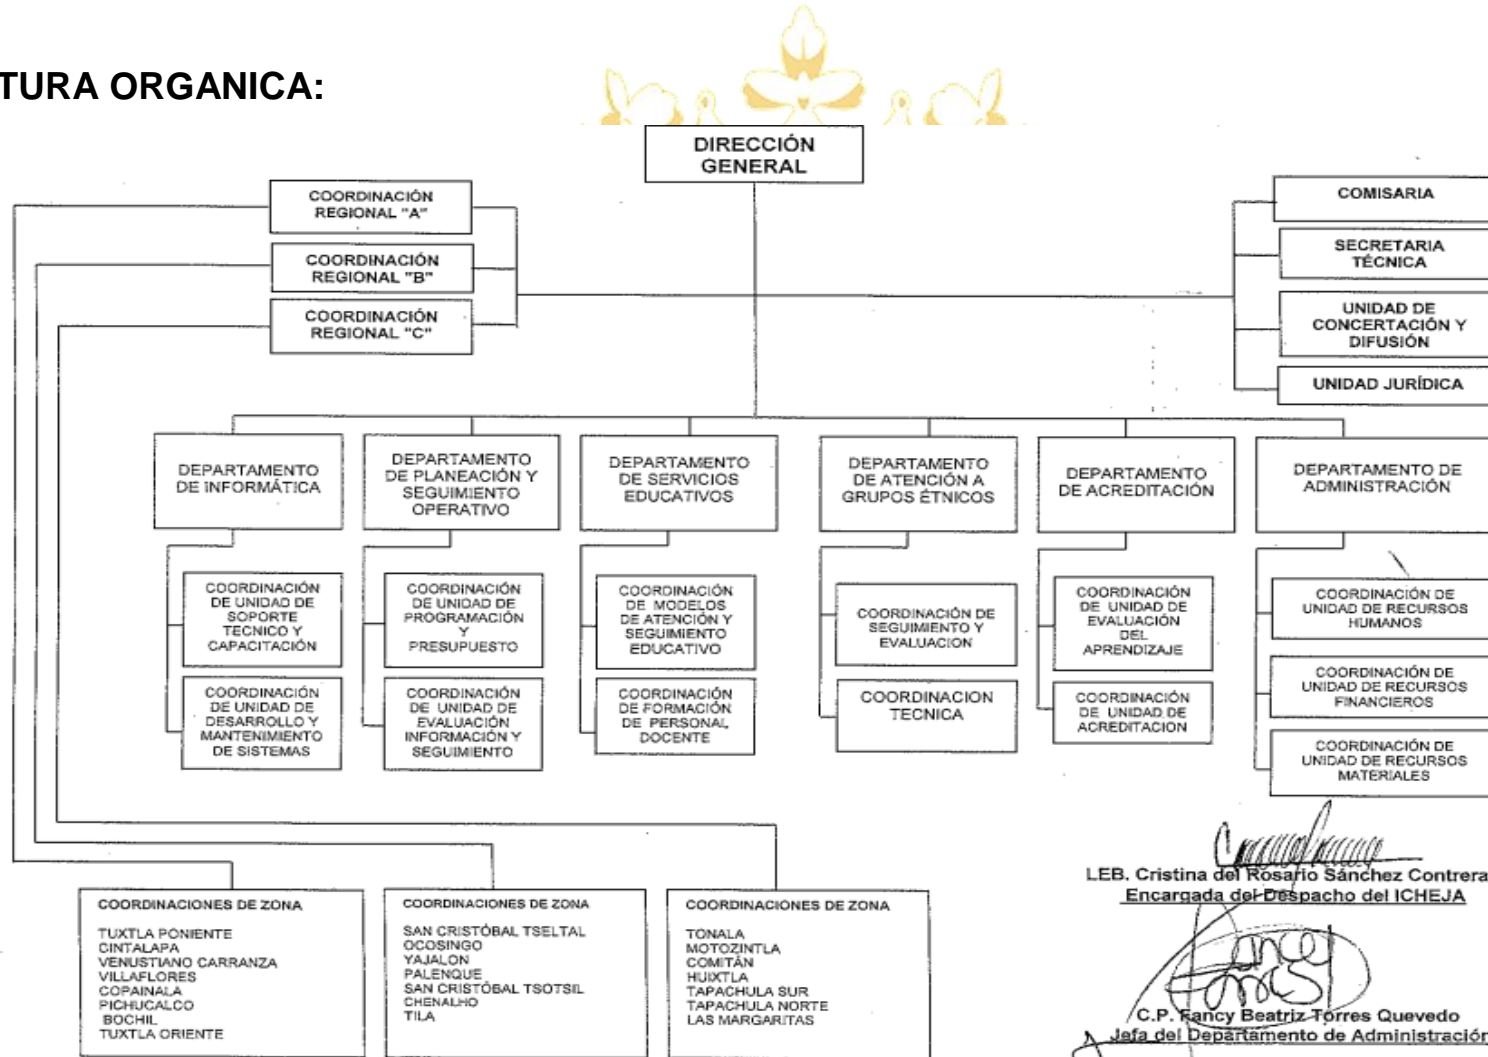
TURA ORGANICA:

DIRECCIÓN GENERAL

COORDINACIÓN REGIONAL "A"

COORDINACIÓN REGIONAL "B"

COORDINACIÓN REGIONAL "C"

COMISARIA

SECRETARIA TÉCNICA

UNIDAD DE CONCERTACIÓN Y DIFUSIÓN

UNIDAD JURÍDICA

DEPARTAMENTO DE INFORMÁTICA

DEPARTAMENTO DE PLANEACIÓN Y SEGUIMIENTO OPERATIVO

DEPARTAMENTO DE SERVICIOS EDUCATIVOS

DEPARTAMENTO DE ATENCIÓN A GRUPOS ÉTNICOS

DEPARTAMENTO DE ACREDITACIÓN

DEPARTAMENTO DE ADMINISTRACIÓN

COORDINACIÓN DE UNIDAD DE SOPORTE TECNICO Y CAPACITACIÓN

COORDINACIÓN DE UNIDAD DE DESARROLLO Y MANTENIMIENTO DE SISTEMAS

COORDINACIÓN DE UNIDAD DE PROGRAMACIÓN Y PRESUPUESTO

COORDINACIÓN DE UNIDAD DE EVALUACIÓN INFORMACIÓN Y SEGUIMIENTO

COORDINACIÓN DE MODELOS DE ATENCIÓN Y SEGUIMIENTO EDUCATIVO

COORDINACIÓN DE FORMACIÓN DE PERSONAL DOCENTE

COORDINACIÓN DE SEGUIMIENTO Y EVALUACION

COORDINACION TECNICA

COORDINACIÓN DE UNIDAD DE EVALUACIÓN DEL APRENDIZAJE

COORDINACIÓN DE UNIDAD DE ACREDITACION

COORDINACIÓN DE UNIDAD DE RECURSOS HUMANOS

COORDINACIÓN DE UNIDAD DE RECURSOS FINANCIEROS

COORDINACIÓN DE UNIDAD DE RECURSOS MATERIALES

COORDINACIONES DE ZONA
TUXTLA PONIENTE
CINTALAPA
VENUSTIANO CARRANZA
VILLAFLORES
COPAINALA
PICHUCALCO
BOCHIL
TUXTLA ORIENTE

COORDINACIONES DE ZONA
SAN CRISTÓBAL TSELTAL
OCOSINGO
YAJALON
PALENQUE
SAN CRISTÓBAL TSOTSIL
CHENALHO
TILA

COORDINACIONES DE ZONA
TONALA
MOTOZINTLA
COMITÁN
HUIXTLA
TAPACHULA SUR
TAPACHULA NORTE
LAS MARGARITAS

LEB. Cristina del Rosario Sánchez Contrera
Encargada del Despacho del ICHEJA

C.P. Fancy Beatriz Torres Quevedo
Jefa del Departamento de Administración